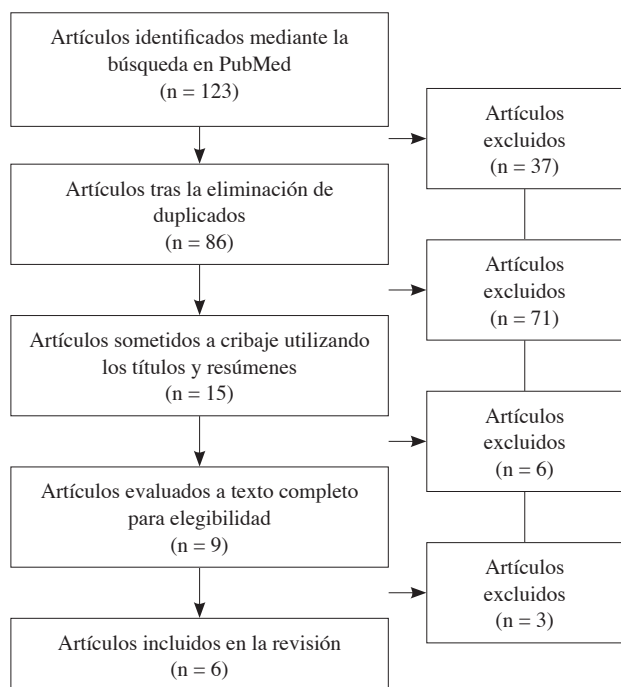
Artículos identificados mediante la búsqueda en PubMed
(n = 123)

Artículos excluidos
(n = 37)

Artículos tras la eliminación de duplicados
(n = 86)

Artículos excluidos
(n = 71)

Artículos sometidos a cribaje utilizando los títulos y resúmenes
(n = 15)

Artículos excluidos
(n = 6)

Artículos evaluados a texto completo para elegibilidad
(n = 9)

Artículos excluidos
(n = 3)

Artículos incluidos en la revisión
(n = 6)